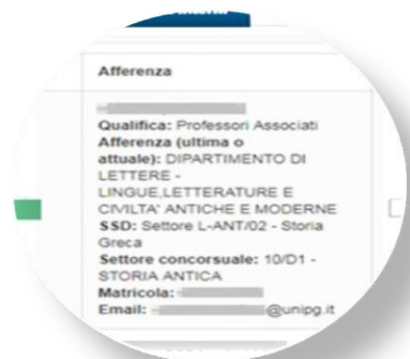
Afferenza

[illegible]

Qualifica: Professori Associati
Afferenza (ultima o attuale): DIPARTIMENTO DI LETTERE - LINGUE,LETTERATURE E CIVILTA' ANTICHE E MODERNE
SSD: Settore L-ANT/02 - Storia Greca
Settore concorsuale: 10/D1 - STORIA ANTICA
Matricola: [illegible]
Email: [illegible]@unipg.it